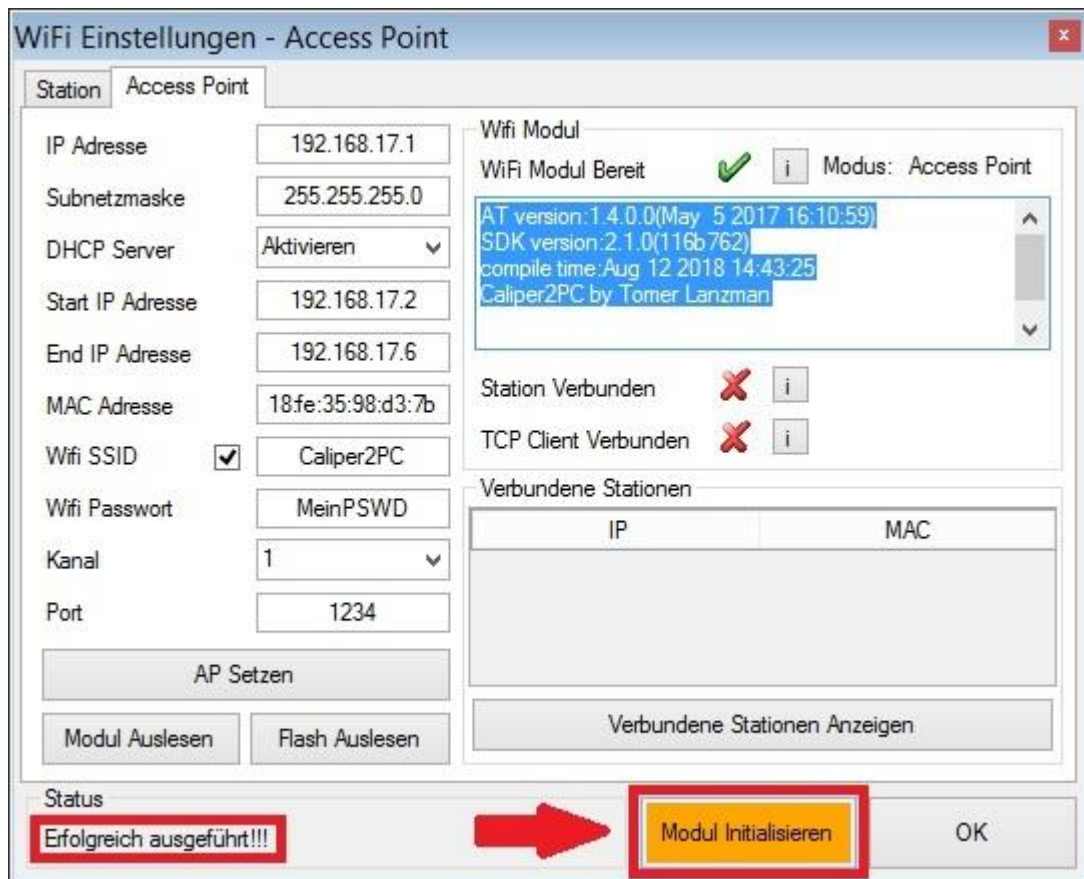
WiFi Einstellungen - Access Point

Station | Access Point

IP Adresse 192.168.17.1
Subnetzmaske 255.255.255.0
DHCP Server Aktivieren
Start IP Adresse 192.168.17.2
End IP Adresse 192.168.17.6
MAC Adresse 18:fe:35:98:d3:7b
Wifi SSID Caliper2PC
Wifi Passwort MeinPSWD
Kanal 1
Port 1234

AP Setzen

Modul Auslesen | Flash Auslesen

Wifi Modul
WiFi Modul Bereit i Modus: Access Point

AT version:1.4.0.0(May 5 2017 16:10:59)
SDK version:2.1.0(116b762)
compile time:Aug 12 2018 14:43:25
Caliper2PC by Tomer Lanzman

Station Verbunden i
TCP Client Verbunden i

Verbundene Stationen

| IP | MAC |
|---|---|

Verbundene Stationen Anzeigen

Status
Erfolgreich ausgeführt!!!

Modul Initialisieren

OK